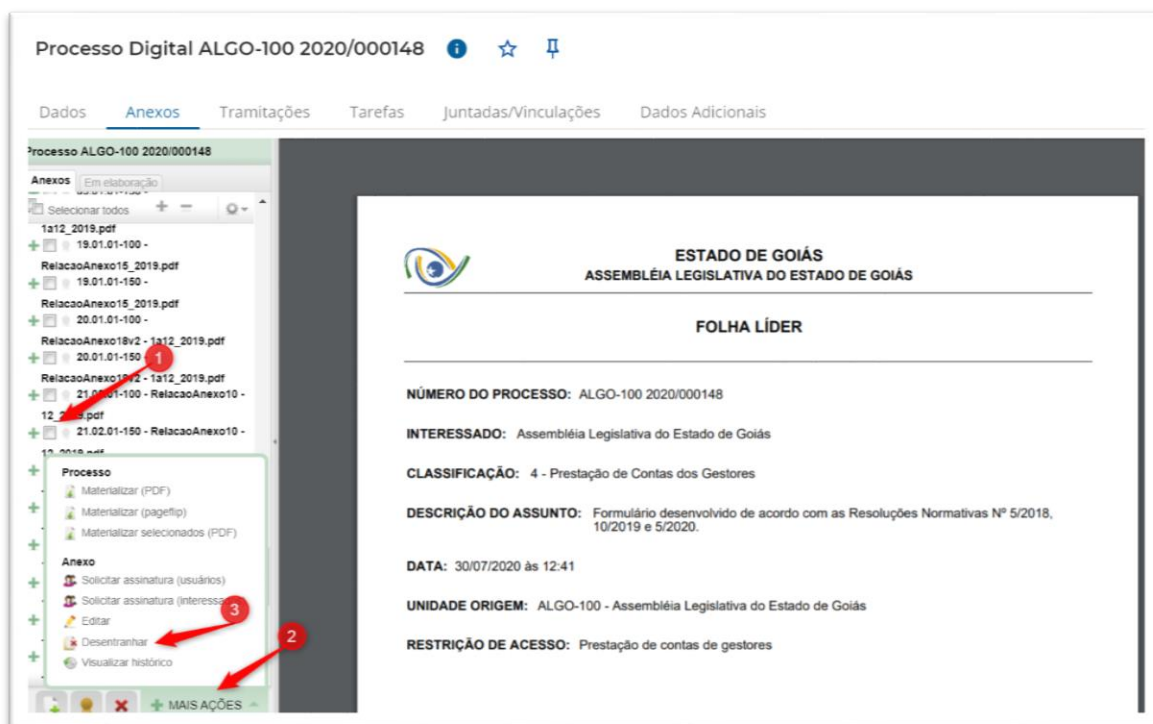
Processo Digital ALGO-100 2020/000148

Dados | Anexos | Tramitações | Tarefas | Juntadas/Vinculações | Dados Adicionais

Processo ALGO-100 2020/000148

Anexos | Em elaboração

Selecionar todos

1a12_2019.pdf
19.01.01-100 - RelacaoAnexo15_2019.pdf
19.01.01-150 - RelacaoAnexo15_2019.pdf
20.01.01-100 - RelacaoAnexo18v2 - 1a12_2019.pdf
20.01.01-150 - RelacaoAnexo18v2 - 1a12_2019.pdf
21.02.01-100 - RelacaoAnexo10 - 12_2019.pdf
21.02.01-150 - RelacaoAnexo10 - 12_2019.pdf

1

Processo
Materializar (PDF)
Materializar (pageflip)
Materializar selecionados (PDF)

Anexo
Solicitar assinatura (usuários)
Solicitar assinatura (interessa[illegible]
Editar
Desentranhar
Visualizar histórico

3

2

MAIS AÇÕES

ESTADO DE GOIÁS
ASSEMBLÉIA LEGISLATIVA DO ESTADO DE GOIÁS

FOLHA LÍDER

NÚMERO DO PROCESSO: ALGO-100 2020/000148

INTERESSADO: Assembléia Legislativa do Estado de Goiás

CLASSIFICAÇÃO: 4 - Prestação de Contas dos Gestores

DESCRIÇÃO DO ASSUNTO: Formulário desenvolvido de acordo com as Resoluções Normativas Nº 5/2018, 10/2019 e 5/2020.

DATA: 30/07/2020 às 12:41

UNIDADE ORIGEM: ALGO-100 - Assembléia Legislativa do Estado de Goiás

RESTRIÇÃO DE ACESSO: Prestação de contas de gestores